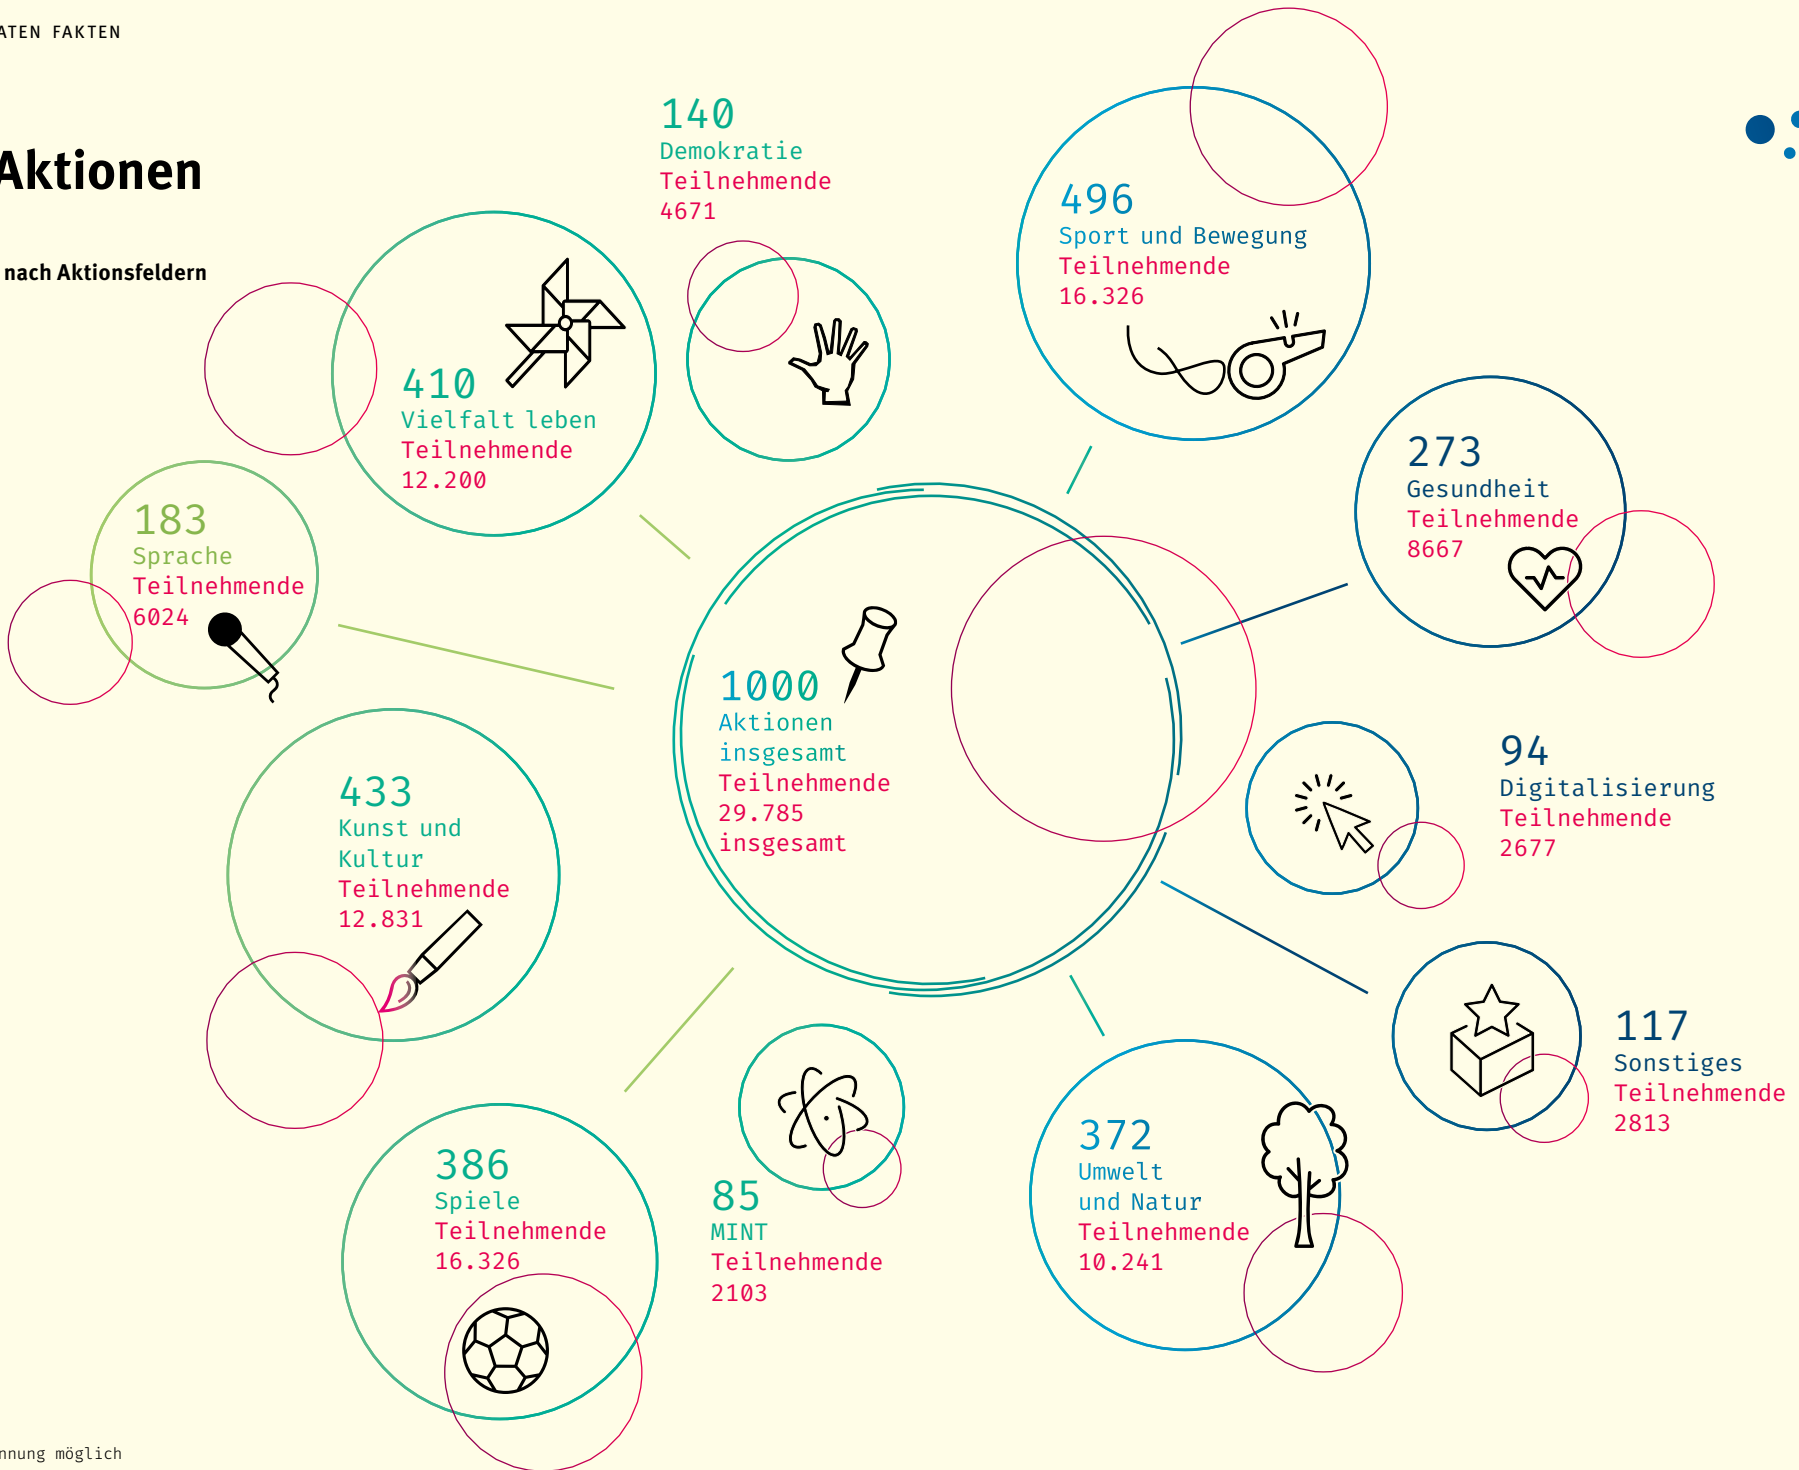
ATEN FAKTEN

Aktionen

nach Aktionsfeldern

140
Demokratie
Teilnehmende
4671

496
Sport und Bewegung
Teilnehmende
16.326

410
Vielfalt leben
Teilnehmende
12.200

183
Sprache
Teilnehmende
6024

273
Gesundheit
Teilnehmende
8667

1000
Aktionen
insgesamt
Teilnehmende
29.785
insgesamt

94
Digitalisierung
Teilnehmende
2677

433
Kunst und
Kultur
Teilnehmende
12.831

117
Sonstiges
Teilnehmende
2813

386
Spiele
Teilnehmende
16.326

85
MINT
Teilnehmende
2103

372
Umwelt
und Natur
Teilnehmende
10.241

nnung möglich